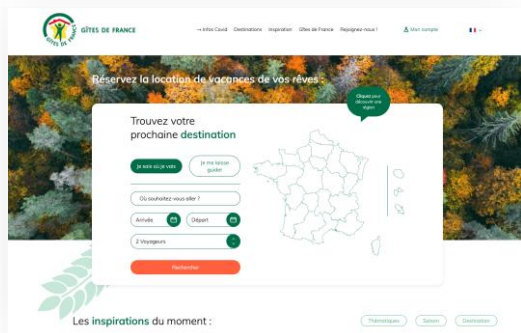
GÎTES DE FRANCE

→ Infos Covid Destinations Inspiration Gîtes de France Rejoignez-nous ! Mon compte

Réservez la location de vacances de vos rêves :

Trouvez votre prochaine destination

Je sais où je vais
Je me laisse guider

Où souhaitez-vous aller ?
Arrivée
Départ
2 Voyageurs
Rechercher

Cliquez pour découvrir une région

Les inspirations du moment :

Thématique
Saison
Destination